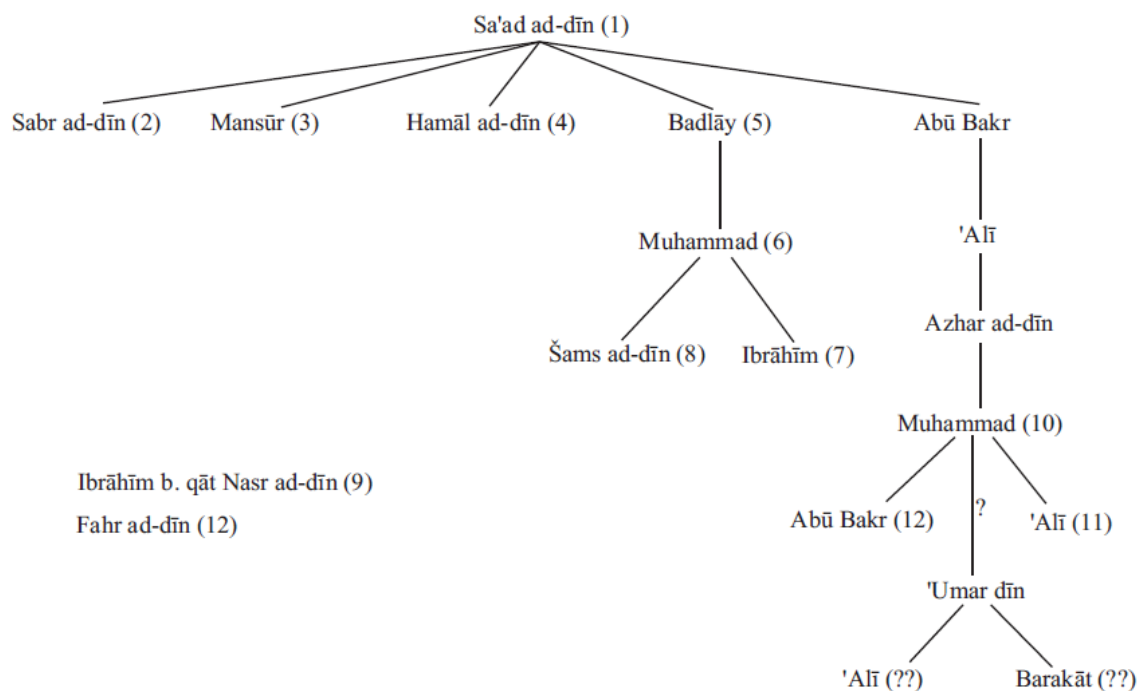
Sa'ad ad-dīn (1)

Sabr ad-dīn (2)
Mansūr (3)
Hamāl ad-dīn (4)
Badlāy (5)
Abū Bakr

Muhammad (6)
'Alī

Azhar ad-dīn

Šams ad-dīn (8)
Ibrāhīm (7)

Muhammad (10)

Ibrāhīm b. qāt Nasr ad-dīn (9)
Fahr ad-dīn (12)

Abū Bakr (12)
?
'Alī (11)

'Umar dīn

'Alī (??)
Barakāt (??)